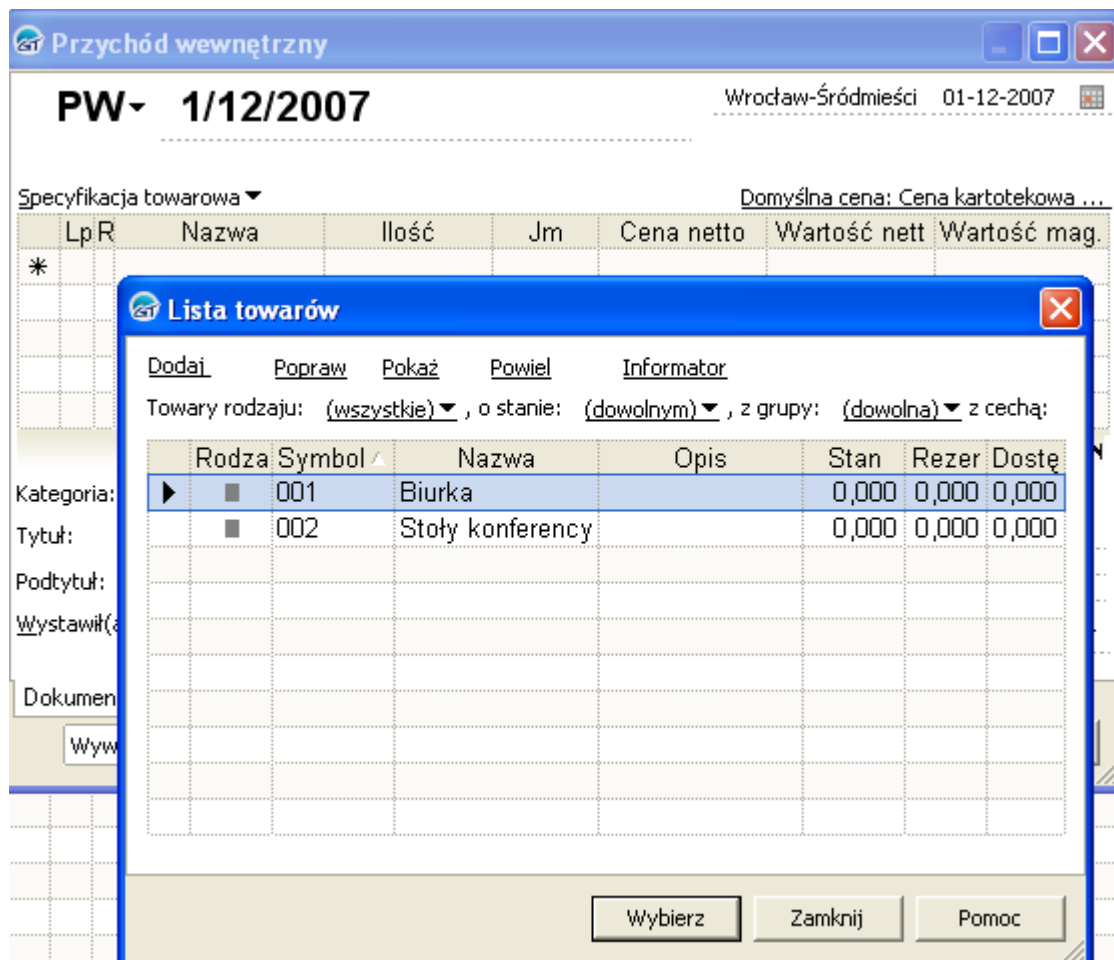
Przychód wewnętrzny

PW 1/12/2007

Wrocław-Śródmieści 01-12-2007

Specyfikacja towarowa

Domyślna cena: Cena kartotekowa ...

| Lp | R | Nazwa | Ilość | Jm | Cena netto | Wartość nett | Wartość mag. |
|---|---|---|---|---|---|---|---|
| * | | | | | | | |

Kategoria:
Tytuł:
Podtytuł:
Wystawił(a
Dokumen
Wyw

Lista towarów

Dodaj Popraw Pokaż Powiel Informator

Towary rodzaju: (wszystkie), o stanie: (dowolnym), z grupy: (dowolna) z cechą:

| Rodza | Symbol | Nazwa | Opis | Stan | Rezer | Dostę |
|---|---|---|---|---|---|---|
| | 001 | Biurka | | 0,000 | 0,000 | 0,000 |
| | 002 | Stoły konferency | | 0,000 | 0,000 | 0,000 |

Wybierz Zamknij Pomoc